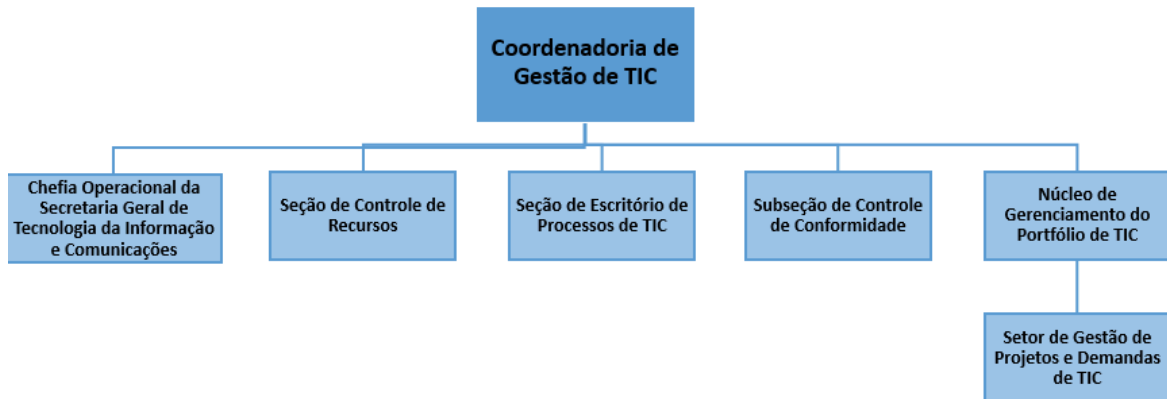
Coordenadoria de Gestão de TIC

Chefia Operacional da Secretaria Geral de Tecnologia da Informação e Comunicações

Seção de Controle de Recursos

Seção de Escritório de Processos de TIC

Subseção de Controle de Conformidade

Núcleo de Gerenciamento do Portfólio de TIC

Setor de Gestão de Projetos e Demandas de TIC